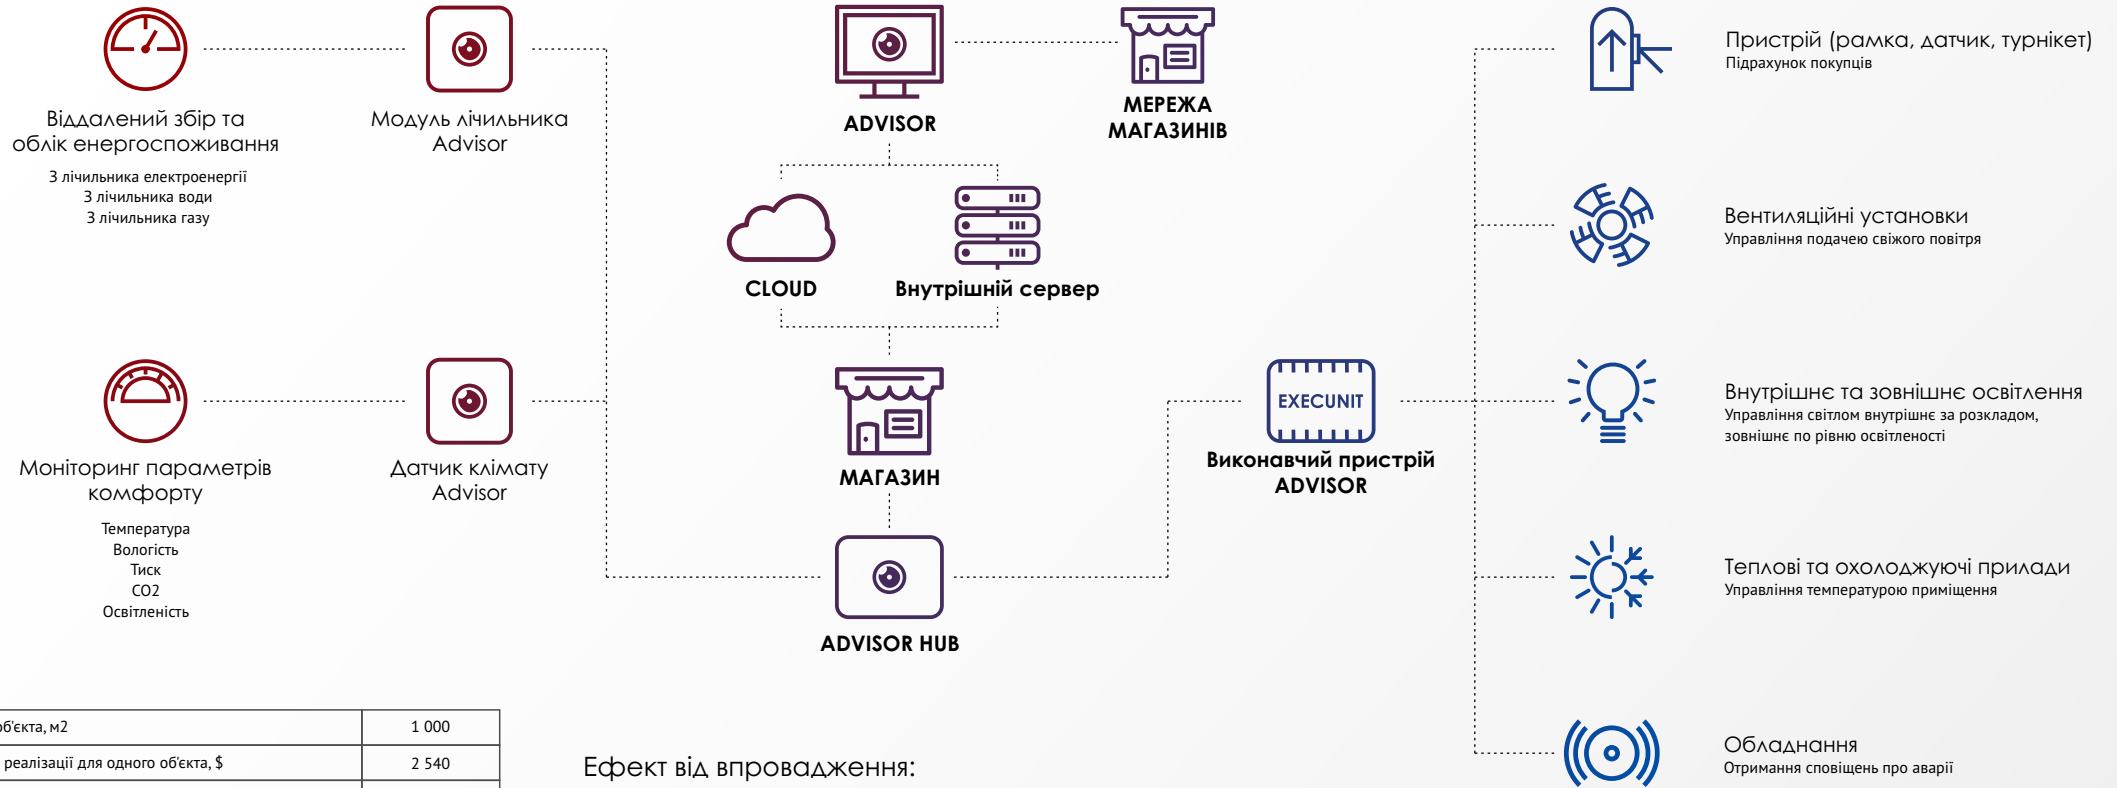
Віддалений збір та облік енергоспоживання
3 лічильника електроенергії
3 лічильника води
3 лічильника газу

Модуль лічильника Advisor

ADVISOR

МЕРЕЖА МАГАЗИНІВ

CLOUD

Внутрішній сервер

Моніторинг параметрів комфорту
Температура
Вологість
Тиск
CO2
Освітленість

Датчик клімату Advisor

МАГАЗИН

ADVISOR HUB

EXECUNIT
Виконавчий пристрій ADVISOR

Пристрій (рамка, датчик, турнікет)
Підрахунок покупців

Вентиляційні установки
Управління подачею свіжого повітря

Внутрішнє та зовнішнє освітлення
Управління світлом внутрішнє за розкладом, зовнішнє по рівню освітленості

Теплові та охолоджуючі прилади
Управління температурою приміщення

Обладнання
Отримання сповіщень про аварії

| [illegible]об'єкта, м2 | 1 000 |
|---|---|
| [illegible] реалізації для одного об'єкта, $ | 2 540 |

Ефект від впровадження: